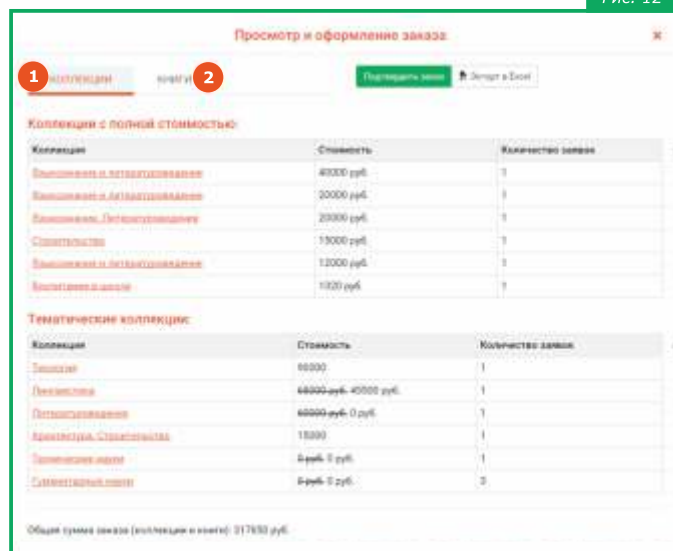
Рис. 12

Просмотр и оформление заказа ×

1 Коллекции 2 Книги

Подтвердить заказ Экспорт в Excel

Коллекции с полной стоимостью:

| Коллекция | Стоимость | Количество заявок |
|---|---|---|
| Языкознание и литературоведение | 40000 руб. | 1 |
| Языкознание и литературоведение | 20000 руб. | 1 |
| Языкознание. Литературоведение | 20000 руб. | 1 |
| Строительство | 15000 руб. | 1 |
| Языкознание и литературоведение | 12000 руб. | 1 |
| Воспитание в школе | 1020 руб. | 1 |

Тематические коллекции:

| Коллекция | Стоимость | Количество заявок |
|---|---|---|
| Техника | 90000 | 1 |
| Лингвистика | ~~68000 руб.~~ 40000 руб. | 1 |
| Литературоведение | ~~60000 руб.~~ 0 руб. | 1 |
| Архитектура. Строительство | 15000 | 1 |
| Технические науки | ~~0 руб.~~ 0 руб. | 1 |
| Гуманитарные науки | ~~0 руб.~~ 0 руб. | 3 |

Общая сумма заказа (коллекции и книги): 317650 руб.